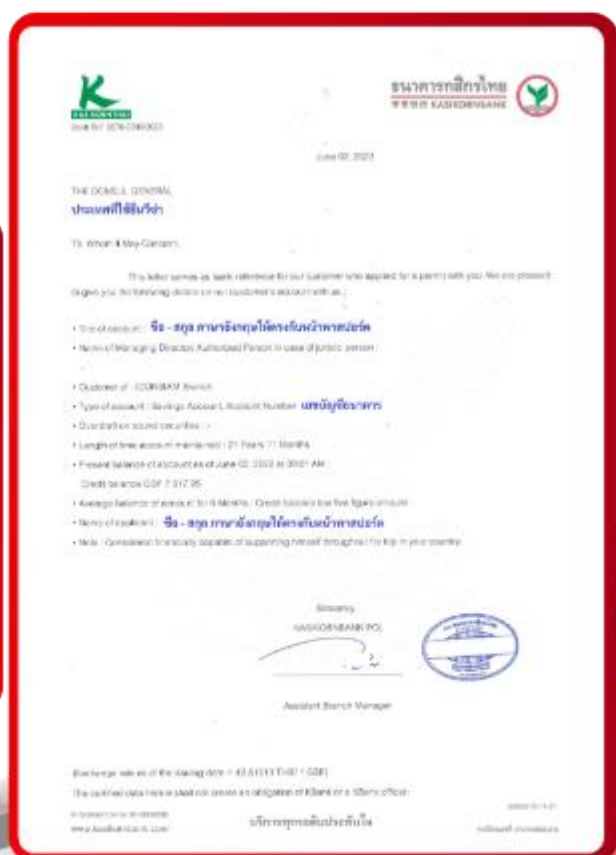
KASIKORNBANK
Book Ref: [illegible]

ธนาคารกสิกรไทย
KASIKORNBANK

June 02, 2023

THE CONSUL GENERAL
ประเทศที่ใช้ยื่นวีซ่า

To Whom It May Concern,

This letter serves as bank reference for our customer who applied for a permit with you. We are pleased to give you the following details on our customer's account with us:

• Title of account: ชื่อ - สกุล ภาษาอังกฤษให้ตรงกับหน้าพาสปอร์ต
• Name of Managing Director, Authorized Person in case of juristic person: -

• Customer of : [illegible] Branch
• Type of account : Savings Account, Account Number เลขบัญชีธนาคาร
• Overdraft on issued securities : -
• Length of time account maintained : 21 Years 11 Months
• Present balance of account as of June 02, 2023 at 09:01 AM :
Credit balance GBP 7,317.95
• Average balance of account for 6 Months : Credit balance low five figure amount
• Name of applicant : ชื่อ - สกุล ภาษาอังกฤษให้ตรงกับหน้าพาสปอร์ต
• Note : Considered financially capable of supporting himself throughout his trip in your country.

Sincerely,
KASIKORNBANK PCL

Assistant Branch Manager

(Exchange rate as of the issuing date = 43.41313 THB / 1 GBP)
The certified data here is shall not create as obligation of KBank or a KBank officer.

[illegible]
www.kasikornbank.com

บริการทุกระดับประทับใจ

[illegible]